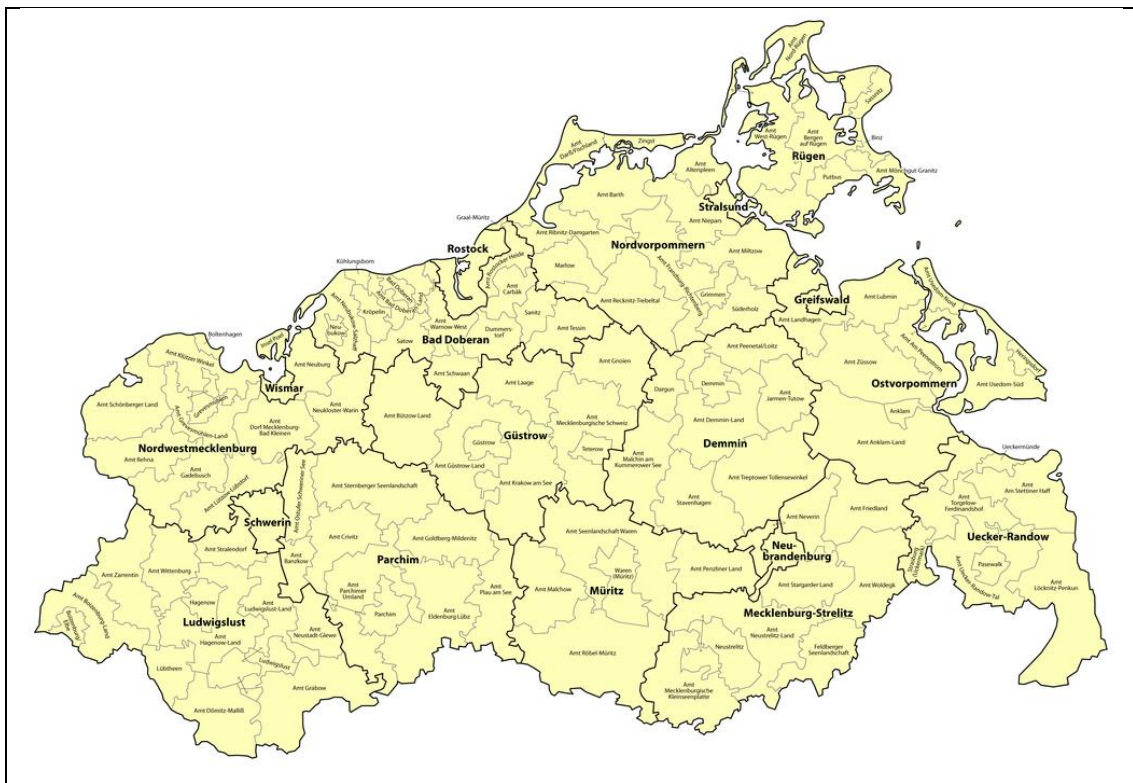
Amt Nord-Rügen

Sassnitz

Amt West-Rügen

Amt Bergen auf Rügen

Rügen

Binz

Putbus

Amt Mönchgut-Granitz

Zingst

Amt Darß/Fischland

Amt Altenpleen

Stralsund

Amt Niepars

Amt Barth

Graal-Müritz

Amt Ribnitz-Damgarten

Nordvorpommern

Rostock

Amt Miltzow

Amt Franzburg-Richtenberg

Marlow

Grimmen

Greifswald

Kühlungsborn

Amt Carbäk

Amt Recknitz-Trebeltal

Süderholz

Amt Lubmin

Amt Bad Doberan

Kröpelin

Amt Warnow-West

Sanitz

Amt Landhagen

Dummerstorf

Amt Tessin

Boltenhagen

Satow

Bad Doberan

Amt Neuburg

Amt Peenetal/Loitz

Amt Züssow

Amt Am Peenestrom

Amt Klützer Winkel

Amt Gnoien

Amt Schwaan

Demmin

Amt Usedom-Süd

Wismar

Dargun

Amt Jarmen-Tutow

Ostvorpommern

Amt Laage

Amt Schönberger Land

Amt Neukloster-Warin

Amt Dorf Mecklenburg-Bad Kleinen

Amt Mecklenburgische Schweiz

Amt Demmin-Land

Anklam

Amt Bützow-Land

Güstrow

Amt Rehna

Teterow

Amt Malchin am Kummerower See

Demmin

Amt Anklam-Land

Nordwestmecklenburg

Güstrow

Ueckermünde

Amt Gadebusch

Amt Güstrow-Land

Amt Lützow-Lübstorf

Amt Treptower Tollensewinkel

Amt Krakow am See

Amt Sternberger Seenlandschaft

Amt Torgelow-Ferdinandshof

Amt Am Stettiner Haff

Schwerin

Amt Stavenhagen

Amt Friedland

Amt Crivitz

Amt Goldberg-Mildenitz

Amt Seenlandschaft Waren

Amt Neverin

Uecker-Randow

Amt Stralendorf

Amt Banzkow

Neubrandenburg

Parchim

Waren (Müritz)

Amt Wittenburg

Amt Zarrentin

Amt Penzliner Land

Pasewalk

Amt Parchimer Umland

Amt Plau am See

Amt Malchow

Müritz

Amt Stargarder Land

Amt Woldegk

Amt Löcknitz-Penkun

Hagenow

Amt Ludwigslust-Land

Amt Uecker-Randow-Tal

Parchim

Ludwigslust

Amt Hagenow-Land

Amt Eldenburg Lübz

Mecklenburg-Strelitz

Amt Neustadt-Glewe

Amt Neustrelitz-Land

Ludwigslust

Amt Röbel-Müritz

Neustrelitz

Feldberger Seenlandschaft

Lübtheen

Amt Grabow

Amt Mecklenburgische Kleinseenplatte

Amt Dömitz-Malliß